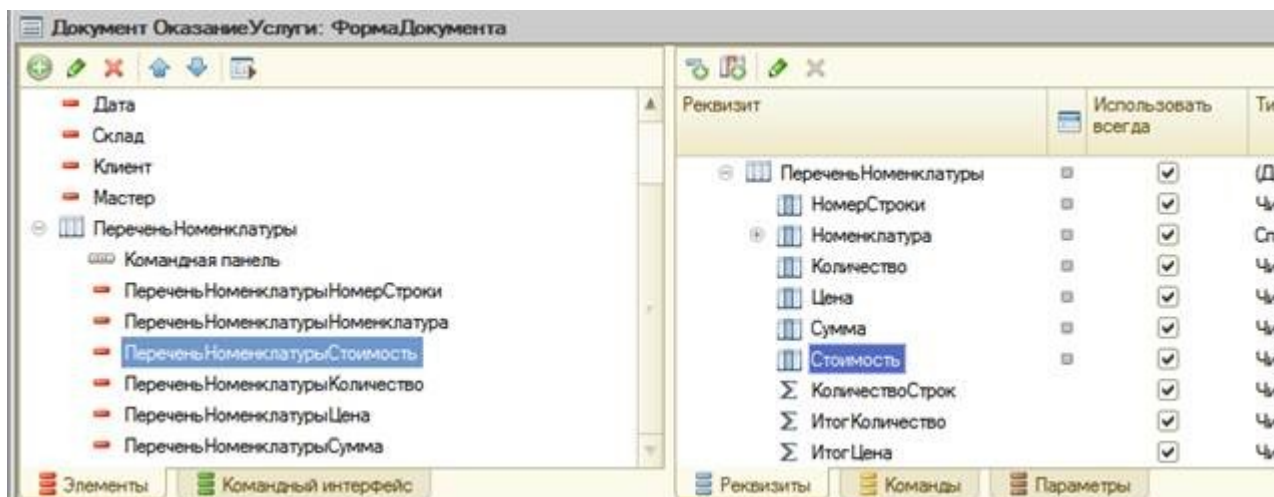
Документ ОказаниеУслуги: ФормаДокумента

Дата
Склад
Клиент
Мастер
ПереченьНоменклатуры
Командная панель
ПереченьНоменклатурыНомерСтроки
ПереченьНоменклатурыНоменклатура
ПереченьНоменклатурыСтоимость
ПереченьНоменклатурыКоличество
ПереченьНоменклатурыЦена
ПереченьНоменклатурыСумма

Элементы | Командный интерфейс

| Реквизит | | Использовать всегда | Ти |
|---|---|---|---|
| ПереченьНоменклатуры | | ☑ | (Д |
| НомерСтроки | | ☑ | Чи |
| Номенклатура | | ☑ | Сп |
| Количество | | ☑ | Чи |
| Цена | | ☑ | Чи |
| Сумма | | ☑ | Чи |
| Стоимость | | ☑ | Чи |
| КоличествоСтрок | | ☑ | Чи |
| ИтогКоличество | | ☑ | Чи |
| ИтогЦена | | ☑ | Чи |

Реквизиты | Команды | Параметры